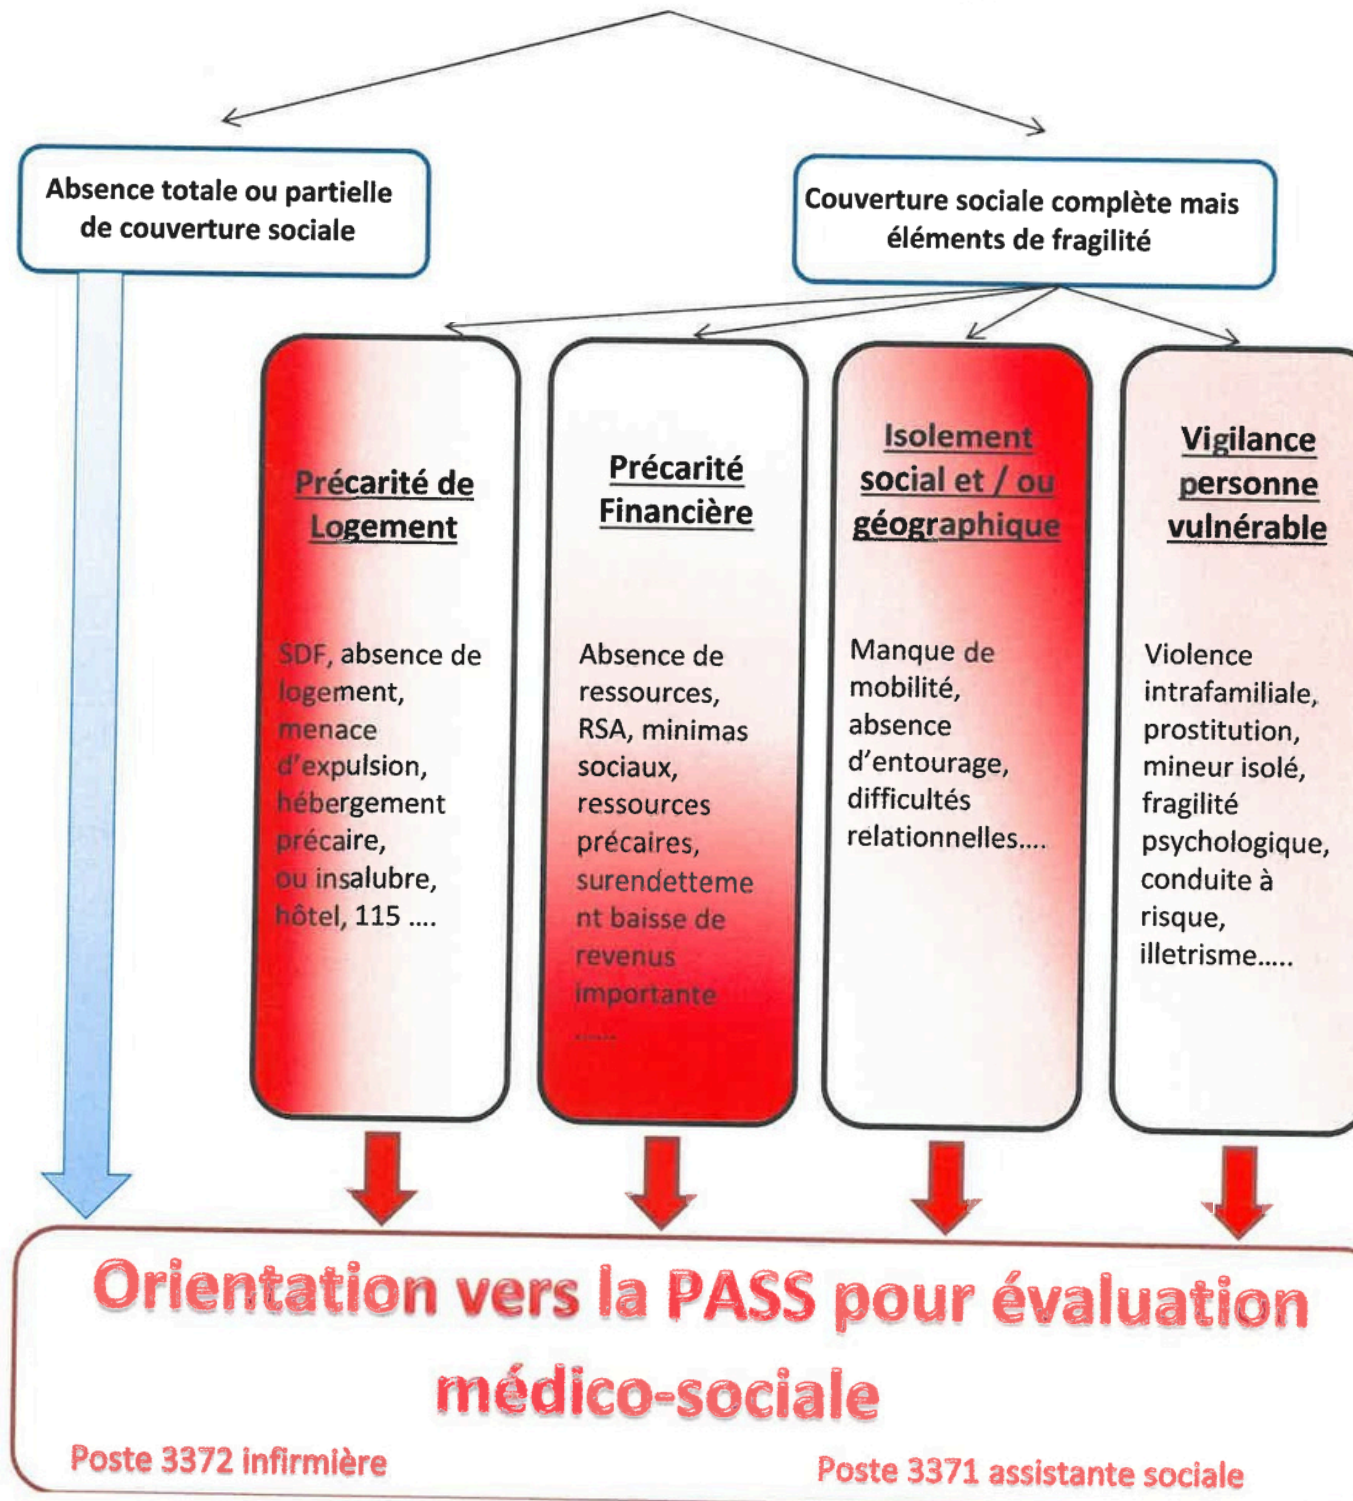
Absence totale ou partielle de couverture sociale

Couverture sociale complète mais éléments de fragilité

Précarité de Logement

SDF, absence de logement, menace d'expulsion, hébergement précaire, ou insalubre, hôtel, 115 ....

Précarité Financière

Absence de ressources, RSA, minimas sociaux, ressources précaires, surendetteme nt baisse de revenus importante ......

Isolement social et / ou géographique

Manque de mobilité, absence d'entourage, difficultés relationnelles....

Vigilance personne vulnérable

Violence intrafamiliale, prostitution, mineur isolé, fragilité psychologique, conduite à risque, illetrisme.....

Orientation vers la PASS pour évaluation médico-sociale

Poste 3372 infirmière

Poste 3371 assistante sociale